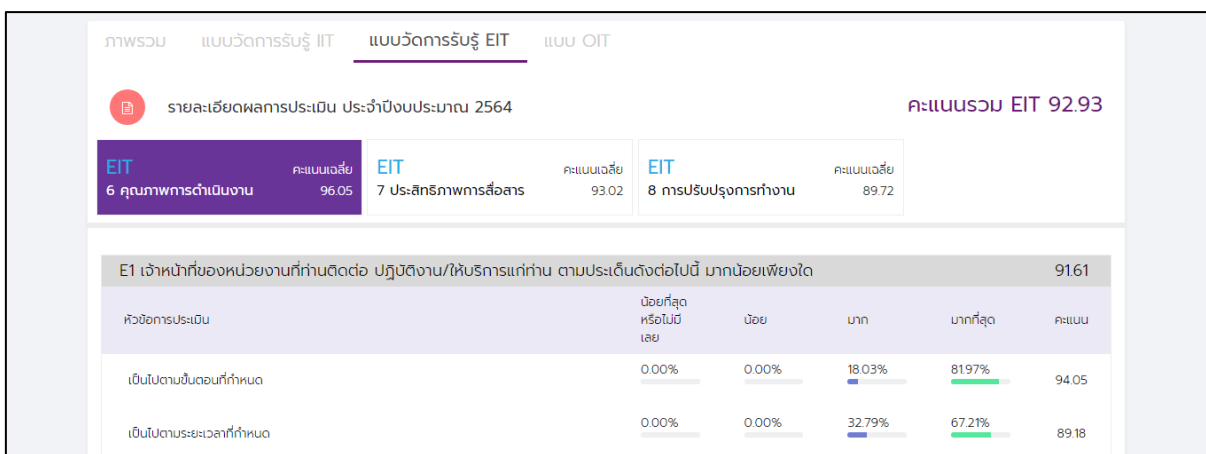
ภาพรวม แบบวัดการรับรู้ IIT แบบวัดการรับรู้ EIT แบบ OIT

รายละเอียดผลการประเมิน ประจำปีงบประมาณ 2564

คะแนนรวม EIT 92.93

EIT คะแนนเฉลี่ย 6 คุณภาพการดำเนินงาน 96.05

EIT คะแนนเฉลี่ย 7 ประสิทธิภาพการสื่อสาร 93.02

EIT คะแนนเฉลี่ย 8 การปรับปรุงการทำงาน 89.72

E1 เจ้าหน้าที่ของหน่วยงานที่ท่านติดต่อ ปฏิบัติงาน/ให้บริการแก่ท่าน ตามประเด็นดังต่อไปนี้ มากน้อยเพียงใด 91.61

| หัวข้อการประเมิน | น้อยที่สุดหรือไม่มีเลย | น้อย | มาก | มากที่สุด | คะแนน |
|---|---|---|---|---|---|
| เป็นไปตามขั้นตอนที่กำหนด | 0.00% | 0.00% | 18.03% | 81.97% | 94.05 |
| เป็นไปตามระยะเวลาที่กำหนด | 0.00% | 0.00% | 32.79% | 67.21% | 89.18 |